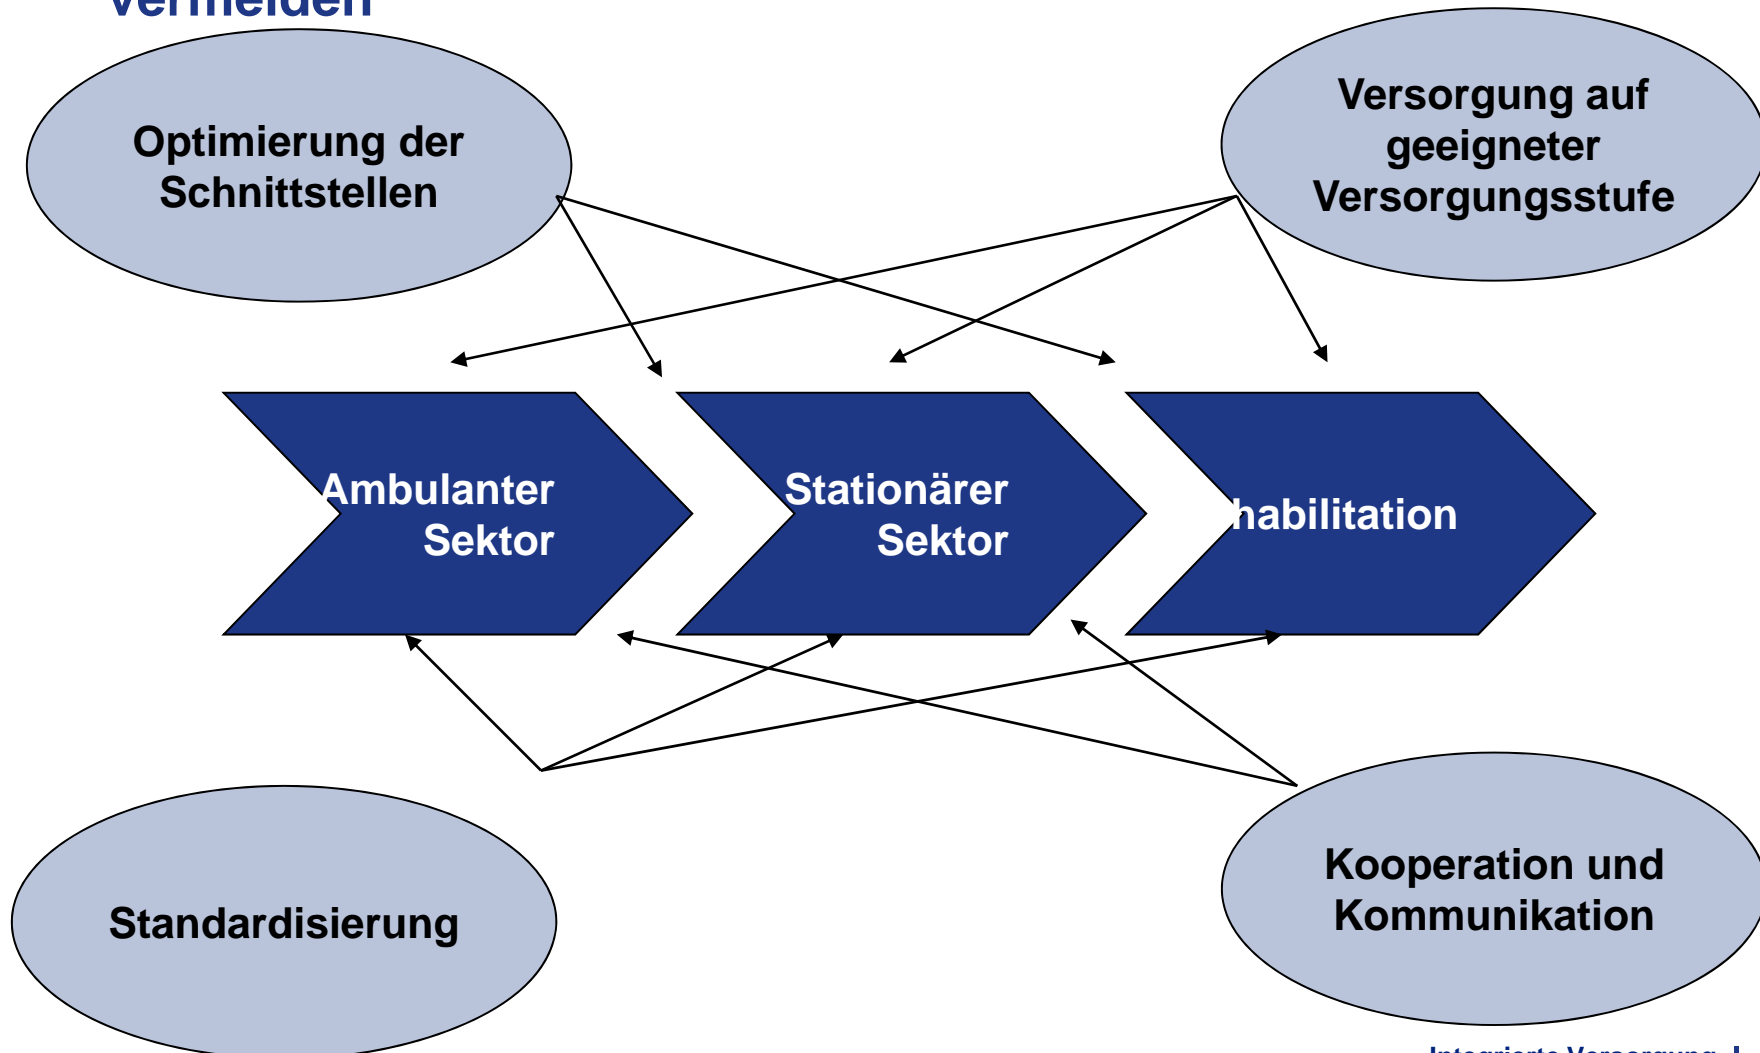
vermeiden

Optimierung der Schnittstellen

Versorgung auf geeigneter Versorgungsstufe

Ambulanter Sektor

Stationärer Sektor

habilitation

Standardisierung

Kooperation und Kommunikation

Integrierte Versorgung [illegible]